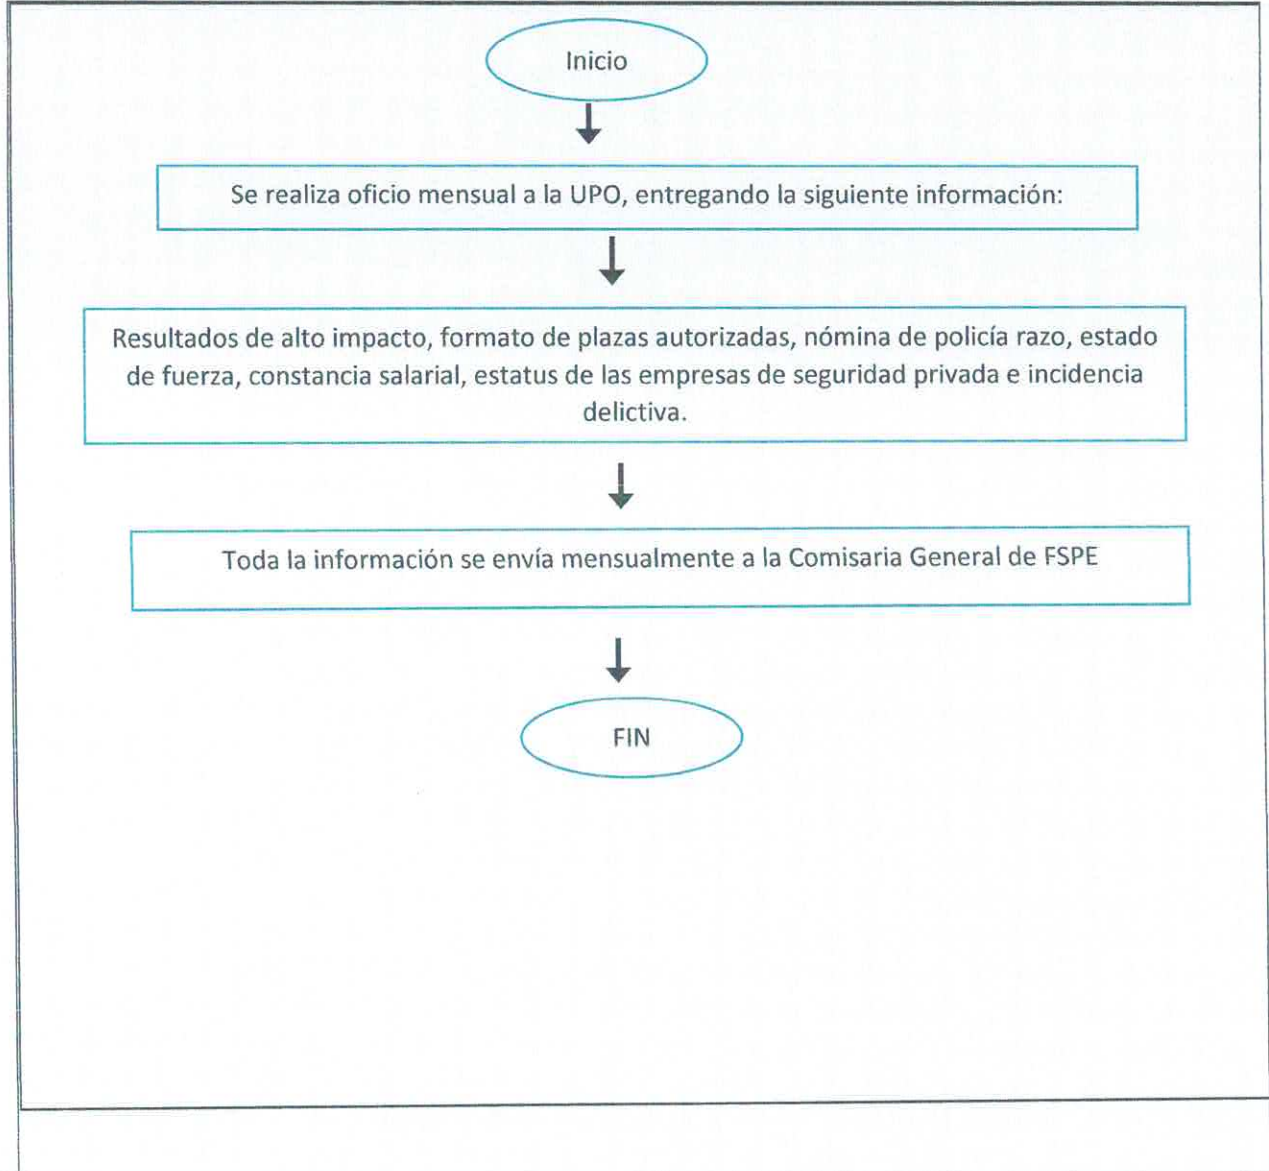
Inicio

Se realiza oficio mensual a la UPO, entregando la siguiente información:

Resultados de alto impacto, formato de plazas autorizadas, nómina de policía razo, estado de fuerza, constancia salarial, estatus de las empresas de seguridad privada e incidencia delictiva.

Toda la información se envía mensualmente a la Comisaria General de FSPE

FIN